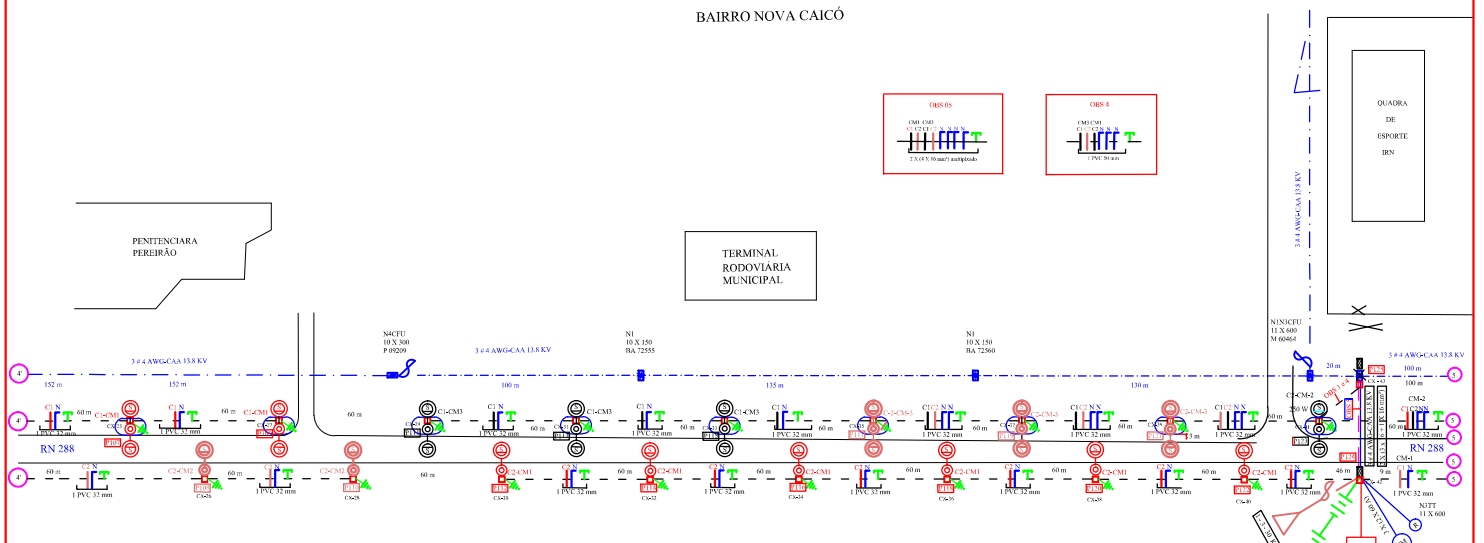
BAIRRO NOVA CAICÓ

OBS 05

CM3 CM3
C1 C2 C1 C2 N N N

2 X (4 X 16 mm²) multiplexado

OBS 4

CM3 CM3
C1 C2 C2 N N

1 PVC 50 mm

QUADRA
DE
ESPORTE
IRN

PENITENCIARA
PEREIRÃO

TERMINAL
RODOVIÁRIA
MUNICIPAL

3 # 4 AWG-CAA 13.8 KV

N4CFU
10 X 300
P 09209

N1
10 X 150
BA 72555

N1
10 X 150
BA 72560

N1N3CFU
11 X 600
M 60464

3 # 4 AWG-CAA 13.8 KV

3 # 4 AWG-CAA 13.8 KV

3 # 4 AWG-CAA 13.8 KV

4'

152 m

152 m

100 m

135 m

130 m

20 m

100 m

5

C1 N
60 m
C1-CM1
1 PVC 32 mm

C1 N
60 m
C1-CM1
1 PVC 32 mm

60 m

C1-CM3
C1 N
1 PVC 32 mm

C1-CM3
C1 N
1 PVC 32 mm

C1-CM3
C1 N
1 PVC 32 mm

C1-CM-3
C1 C2 N N
1 PVC 32 mm

C1-CM-3
C1 C2 N N
1 PVC 32 mm

C2-CM-3
C1 C2 N N
1 PVC 32 mm

C2-CM-2
250 W

CM-2
C1 C2 N N
1 PVC 32 mm

RN 288

RN 288

C2-CM2

C2-CM2

60 m

C2-CM1

C2 N
1 PVC 32 mm

60 m

46 m

9 m

CM-1

1 PVC 32 mm

N3TT
11 X 600